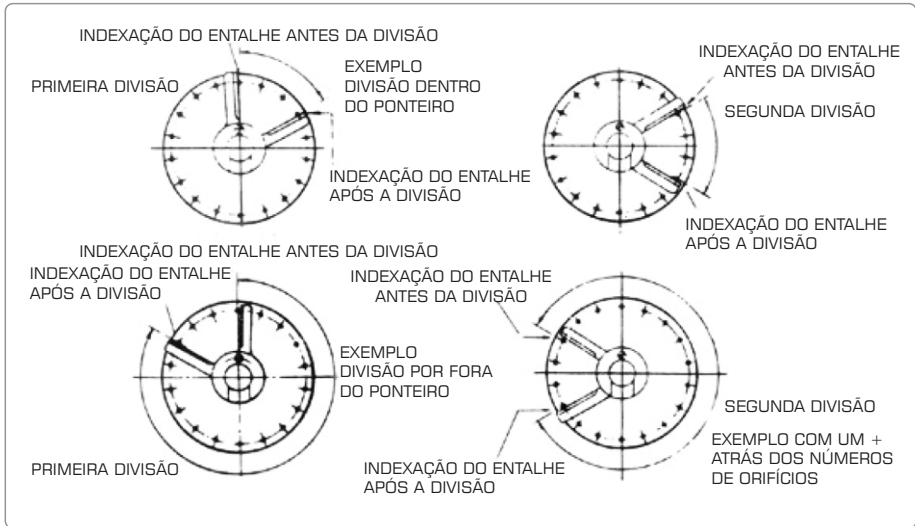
INDEXAÇÃO DO ENTALHE ANTES DA DIVISÃO

PRIMEIRA DIVISÃO

EXEMPLO DIVISÃO DENTRO DO PONTEIRO

INDEXAÇÃO DO ENTALHE APÓS A DIVISÃO

INDEXAÇÃO DO ENTALHE ANTES DA DIVISÃO

SEGUNDA DIVISÃO

INDEXAÇÃO DO ENTALHE APÓS A DIVISÃO

INDEXAÇÃO DO ENTALHE ANTES DA DIVISÃO

INDEXAÇÃO DO ENTALHE APÓS A DIVISÃO

EXEMPLO DIVISÃO POR FORA DO PONTEIRO

PRIMEIRA DIVISÃO

INDEXAÇÃO DO ENTALHE ANTES DA DIVISÃO

SEGUNDA DIVISÃO

EXEMPLO COM UM + ATRÁS DOS NÚMEROS DE ORIFÍCIOS

INDEXAÇÃO DO ENTALHE APÓS A DIVISÃO